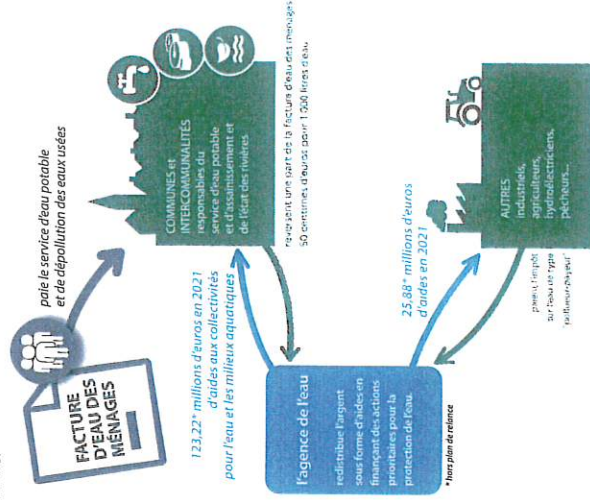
FACTURE D'EAU DES MÉNAGES

paie le service d'eau potable et de dépollution des eaux usées

COMMUNES et INTERCOMMUNALITÉS responsables du service d'eau potable et d'assainissement et de l'état des rivières

reversent une part de la facture d'eau des ménages 50 centimes d'euros pour 1 000 litres d'eau

123,22* millions d'euros en 2021 d'aides aux collectivités pour l'eau et les milieux aquatiques

l'agence de l'eau

redistribue l'argent sous forme d'aides en finançant des actions prioritaires pour la protection de l'eau.

* hors plan de relance

25,88* millions d'euros d'aides en 2021

AUTRES industriels, agriculteurs, hydroélectriciens, pêcheurs...

paient l'impôt sur l'eau de type "pollueur-payeur"